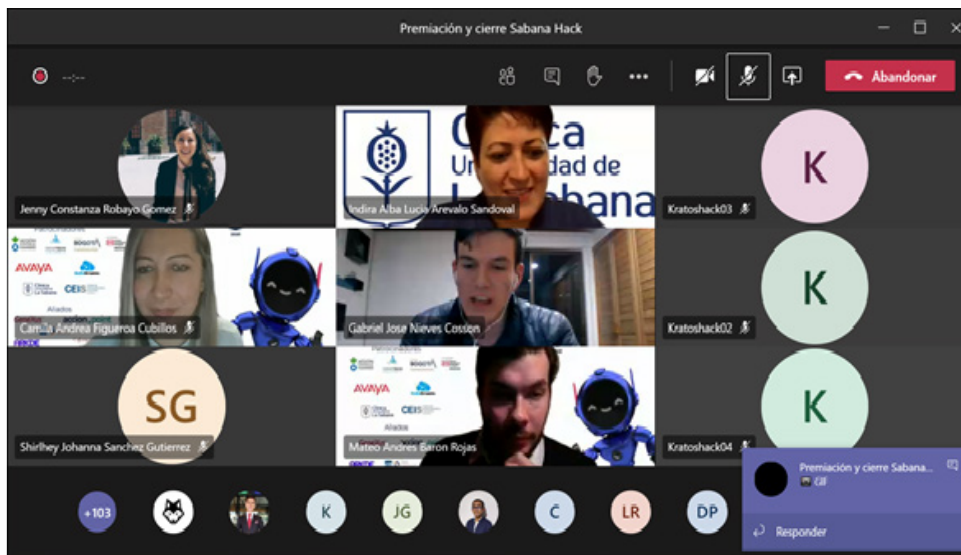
Premiación y cierre Sabana Hack

Abandonar

Jenny Constanza Robayo Gomez

Clínica Universidad de La Sabana

Indira Alba Lucia Arevalo Sandoval

K

Kratoshack03

AVAYA

CEIS

Camila Andrea Figueroa Cubillos

Gabriel Jose Nieves Cossio

K

Kratoshack02

SG

Shirlhey Johanna Sanchez Gutierrez

AVAYA

CEIS

Mateo Andres Baron Rojas

K

Kratoshack04

Premiación y cierre Sabana...

GIF

Responder

+103

K

JG

C

LR

DP